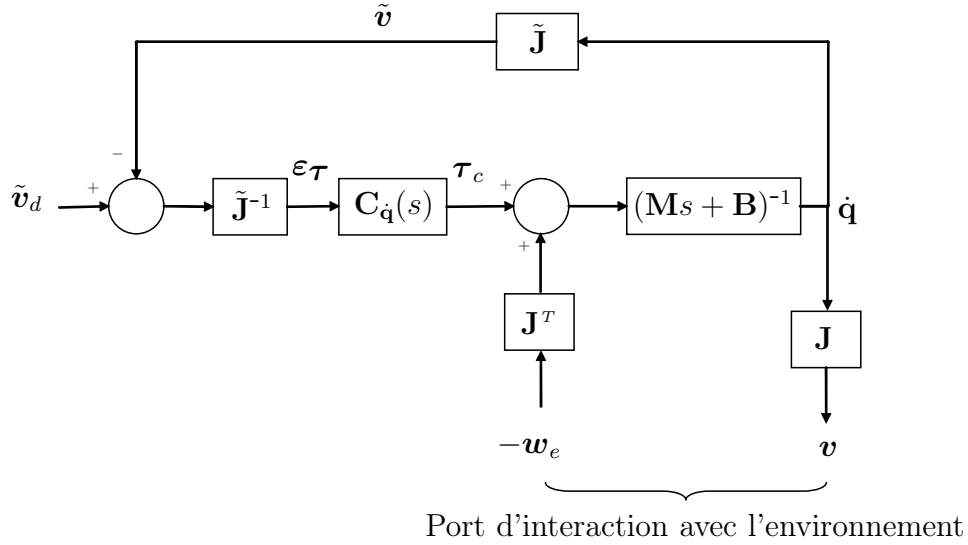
$\tilde{\boldsymbol{v}}$

$\tilde{\mathbf{J}}$

–

+

$\tilde{\boldsymbol{v}}_d$

$\tilde{\mathbf{J}}^{-1}$

$\boldsymbol{\varepsilon}_{\boldsymbol{\tau}}$

$\mathbf{C}_{\dot{\mathbf{q}}}(s)$

$\boldsymbol{\tau}_c$

+

+

$(\mathbf{M}s + \mathbf{B})^{-1}$

$\dot{\mathbf{q}}$

$\mathbf{J}^T$

$\mathbf{J}$

$-\boldsymbol{w}_e$

$\boldsymbol{v}$

Port d'interaction avec l'environnement